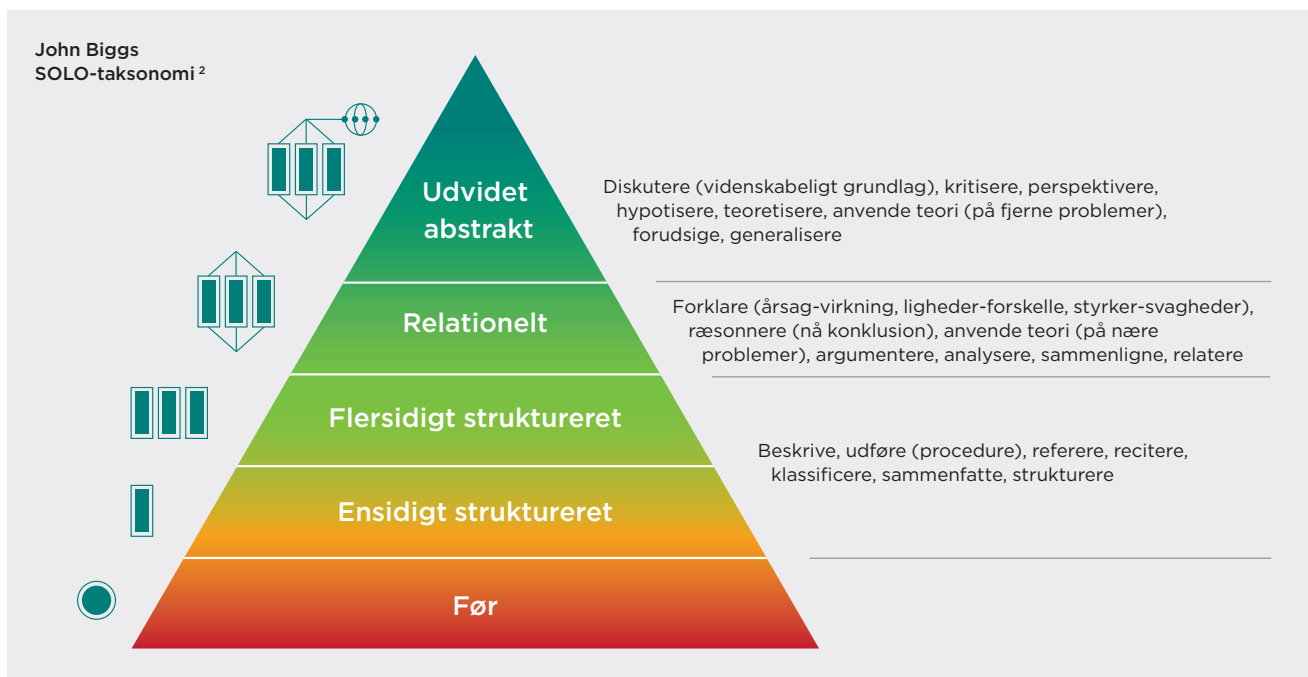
John Biggs
SOLO-taksonomi $^2$

Udvidet abstrakt

Relationelt

Flersidigt struktureret

Ensidigt struktureret

Før

Diskutere (videnskabeligt grundlag), kritisere, perspektivere, hypotisere, teoretisere, anvende teori (på fjerne problemer), forudsige, generalisere

Forklare (årsag-virkning, ligheder-forskelle, styrker-svagheder), ræsonnere (nå konklusion), anvende teori (på nære problemer), argumentere, analysere, sammenligne, relatere

Beskrive, udføre (procedure), referere, recitere, klassificere, sammenfatte, strukturere